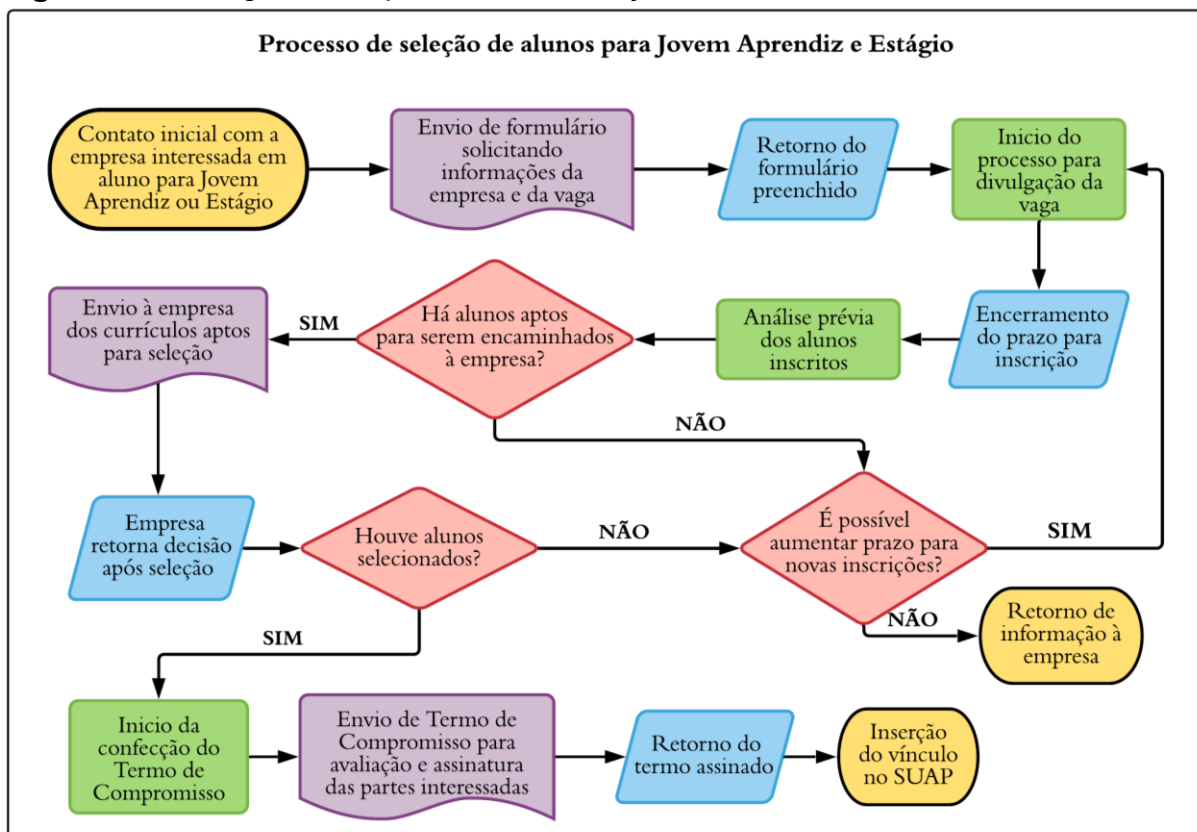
Processo de seleção de alunos para Jovem Aprendiz e Estágio

Contato inicial com a empresa interessada em aluno para Jovem Aprendiz ou Estágio

Envio de formulário solicitando informações da empresa e da vaga

Retorno do formulário preenchido

Inicio do processo para divulgação da vaga

Encerramento do prazo para inscrição

Análise prévia dos alunos inscritos

Há alunos aptos para serem encaminhados à empresa?

SIM

Envio à empresa dos currículos aptos para seleção

NÃO

Empresa retorna decisão após seleção

Houve alunos selecionados?

NÃO

É possível aumentar prazo para novas inscrições?

SIM

NÃO

Retorno de informação à empresa

SIM

Inicio da confecção do Termo de Compromisso

Envio de Termo de Compromisso para avaliação e assinatura das partes interessadas

Retorno do termo assinado

Inserção do vínculo no SUAP